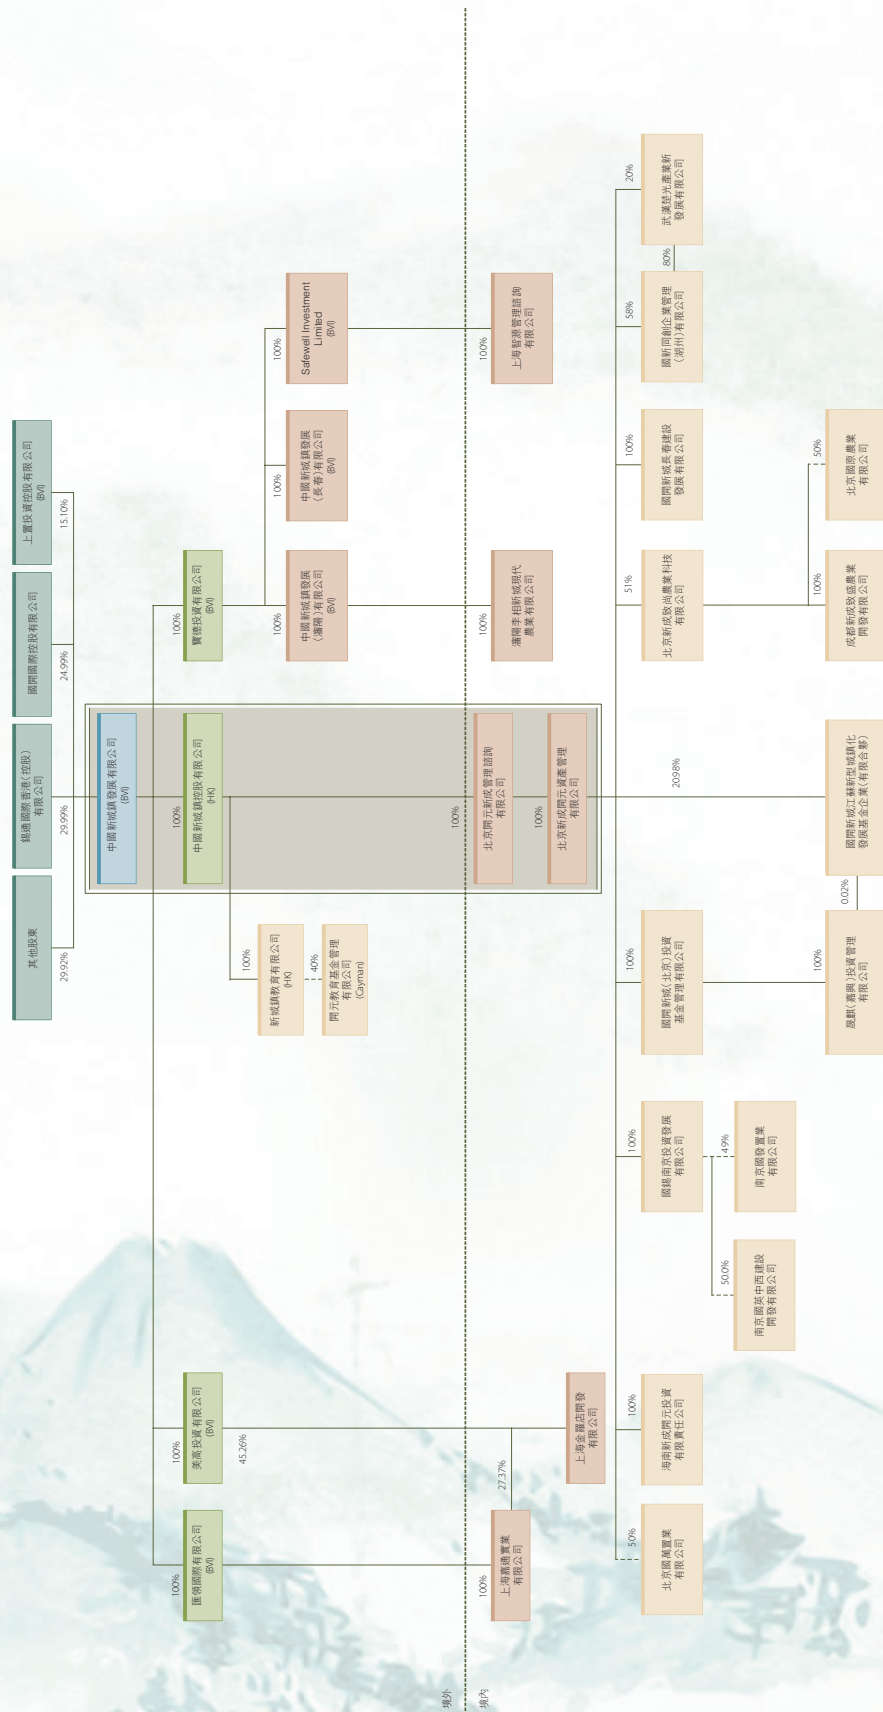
上置投資控股有限公司 (BVI)
15.10%
國開國際控股有限公司
24.99%
錫通國際香港(控股)有限公司
29.99%
其他股東
29.92%

中國新城鎮發展有限公司 (BVI)
100%
中國新城鎮控股有限公司 (HK)
100%
新城鎮教育有限公司 (HK)
40%
開元教育基金管理有限公司 (Cayman)

100%
寶億投資有限公司 (BVI)
100%
中國新城鎮發展(瀋陽)有限公司 (BVI)
100%
中國新城鎮發展(長春)有限公司 (BVI)
100%
Safewell Investment Limited (BVI)

100%
瀋陽李相新城現代農業有限公司
100%
上海智暉管理諮詢有限公司

100%
北京開元新成管理諮詢有限公司
100%
北京新成開元資產管理有限公司

20.98%
20%
武漢慧光產業新發展有限公司
80%
58%
國新同創企業管理(湖州)有限公司
100%
國開新城長春建設發展有限公司
51%
北京新成致尚農業科技有限公司
100%
成都新成致盛農業開發有限公司
50%
北京國農農業有限公司
國開新城江蘇新型城鎮化發展基金企業(有限合夥)
0.02%
100%
國開新城(北京)投資基金管理有限公司
100%
晟麒(嘉興)投資管理有限公司
100%
國錫南京投資發展有限公司
49%
南京國發置業有限公司
50.0%
南京國英中西建設開發有限公司

100%
美商投資有限公司 (BVI)
45.26%
上海金羅店開發有限公司
100%
海南新成開元投資有限責任公司
50%
北京萬置業有限公司
100%
匯領國際有限公司 (BVI)
27.37%
100%
上海萬通實業有限公司

境外
境內